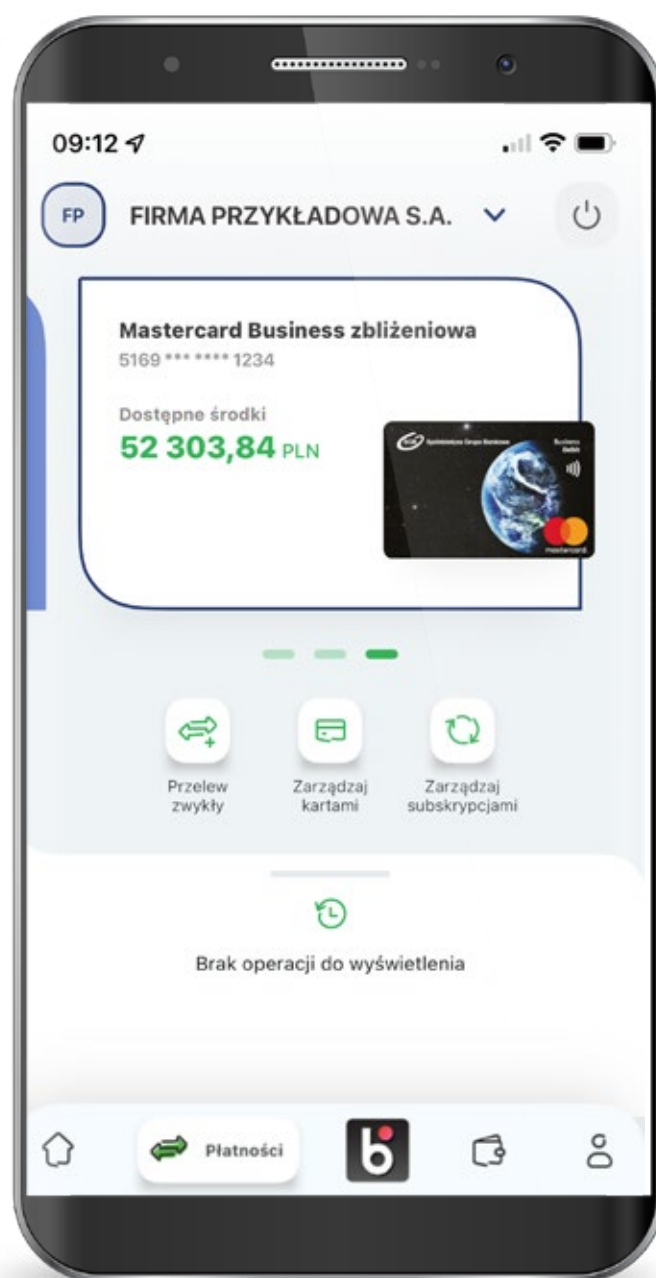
09:12

FP FIRMA PRZYKŁADOWA S.A.

Mastercard Business zbliżeniowa
5169 *** **** 1234

Dostępne środki
52 303,84 PLN

Spółdzielcza Grupa Bankowa
Business Debit
mastercard

Przelew zwykły

Zarządzaj kartami

Zarządzaj subskrypcjami

Brak operacji do wyświetlenia

Płatności

b